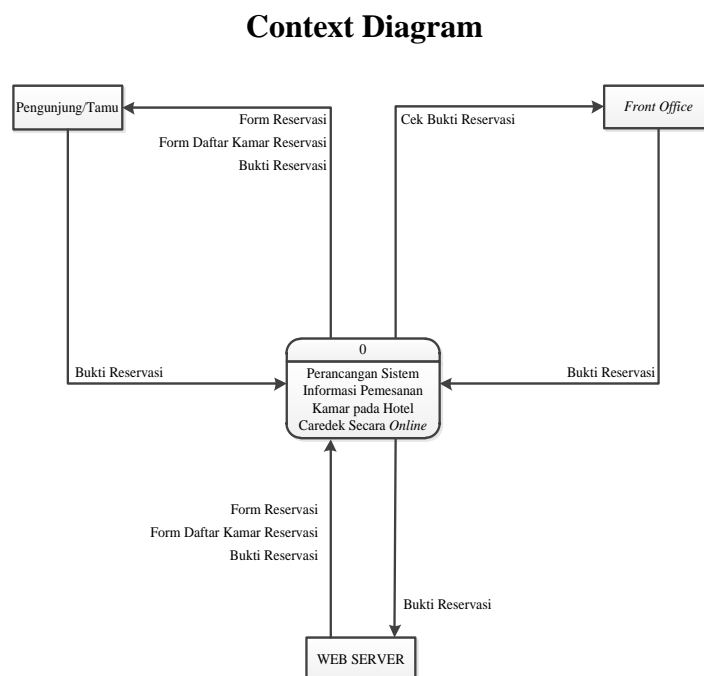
Context Diagram

Pengunjung/Tamu

Form Reservasi
Form Daftar Kamar Reservasi
Bukti Reservasi

Cek Bukti Reservasi

Front Office

Bukti Reservasi

0

Perancangan Sistem Informasi Pemesanan Kamar pada Hotel Caredek Secara Online

Bukti Reservasi

Form Reservasi
Form Daftar Kamar Reservasi
Bukti Reservasi

Bukti Reservasi

WEB SERVER